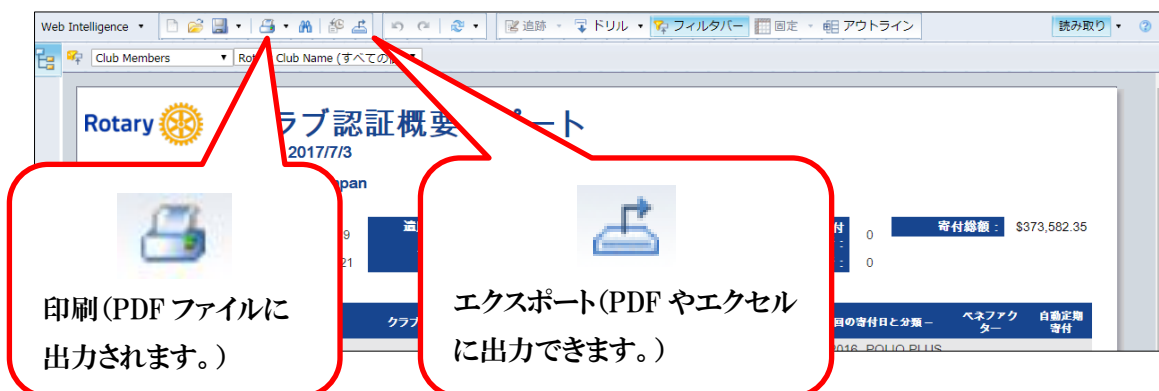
Web Intelligence ▾ 追跡 ▾ ドリル ▾ フィルタバー 固定 ▾ アウトライン 読み取り ▾

Club Members ▾ Rot Club Name (すべての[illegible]

Rotary

ラブ認証概要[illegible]ポート

2017/7/3

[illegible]pan

9

21

付 : 0

: 0

寄付総額 : $373,582.35

クラブ

回の寄付日と分類 –

ベネファクター

自動定期寄付

2016 POLIO PLUS

印刷(PDF ファイルに出力されます。)

エクスポート(PDF やエクセルに出力できます。)